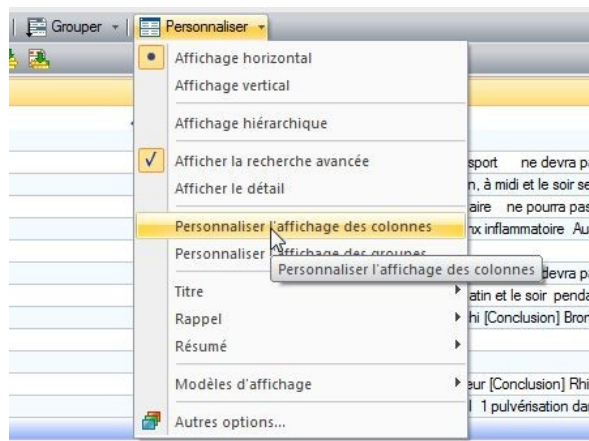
Grouper
Personnaliser

Affichage horizontal
Affichage vertical
Affichage hiérarchique
Afficher la recherche avancée
Afficher le détail
Personnaliser l'affichage des colonnes
Personnaliser l'affichage des groupes
Titre
Rappel
Résumé
Modèles d'affichage
Autres options...

Personnaliser l'affichage des colonnes

sport ne devra p
n, à midi et le soir se
aire ne pourra pas
x inflammatoire Au
devra p
atin et le soir penda
hi [Conclusion] Bron
eur [Conclusion] Rhi
1 pulvérisation da